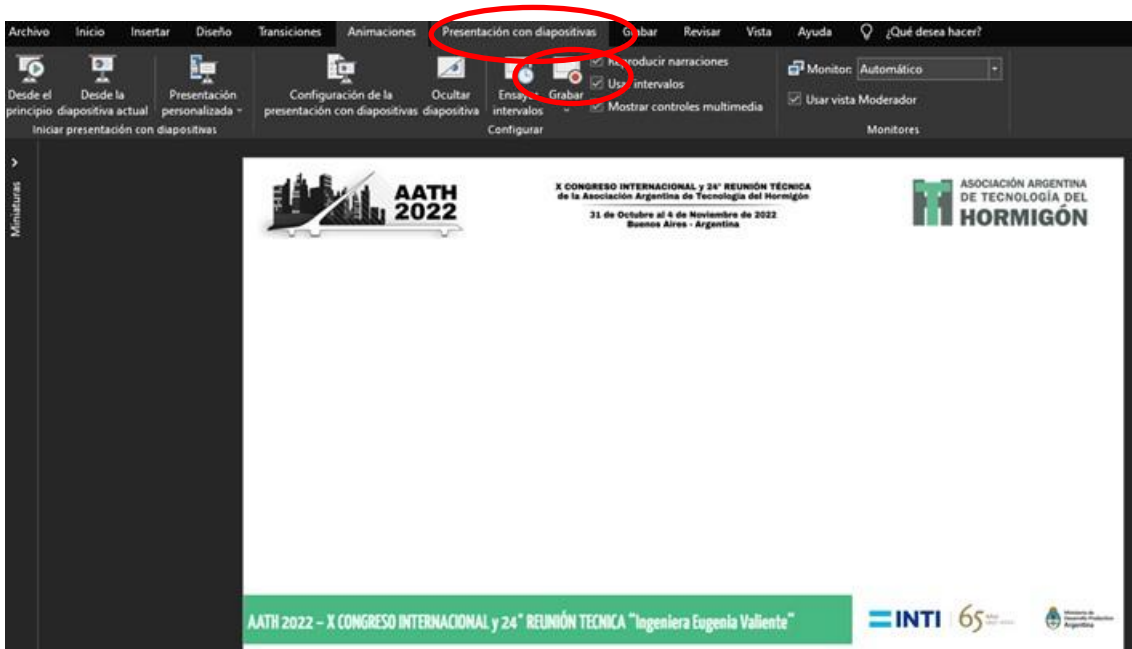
Archivo Inicio Insertar Diseño Transiciones Animaciones Presentación con diapositivas Grabar Revisar Vista Ayuda ¿Qué desea hacer?

Desde el principio Desde la diapositiva actual Presentación personalizada
Iniciar presentación con diapositivas

Configuración de la presentación con diapositivas Ocultar diapositiva Ensayar intervalos Grabar
Reproducir narraciones
Usar intervalos
Mostrar controles multimedia
Configurar

Monitor: Automático
Usar vista Moderador
Monitores

Miniaturas

AATH 2022

X CONGRESO INTERNACIONAL y 24° REUNIÓN TÉCNICA de la Asociación Argentina de Tecnología del Hormigón
31 de Octubre al 4 de Noviembre de 2022
Buenos Aires - Argentina

ASOCIACIÓN ARGENTINA DE TECNOLOGÍA DEL HORMIGÓN

AATH 2022 – X CONGRESO INTERNACIONAL y 24° REUNIÓN TECNICA "Ingeniera Eugenia Valiente"

INTI 65

Ministerio de Desarrollo Productivo Argentina